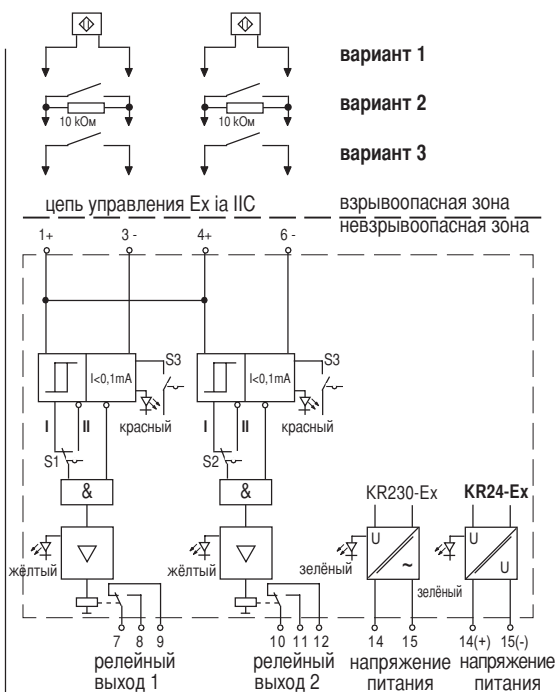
вариант 1

10 kОм

10 kОм

вариант 2

вариант 3

цепь управления Ex ia IIC

взрывоопасная зона

невзрывоопасная зона

1+ 3 - 4+ 6 -

I<0,1mA

S3

I<0,1mA

S3

I II

красный

I II

красный

S1

S2

&

&

KR230-Ex

KR24-Ex

U

U

~

U

жёлтый

жёлтый

зелёный

зелёный

7 8 9

10 11 12

14 15

14(+) 15(-)

релейный выход 1

релейный выход 2

напряжение питания

напряжение питания